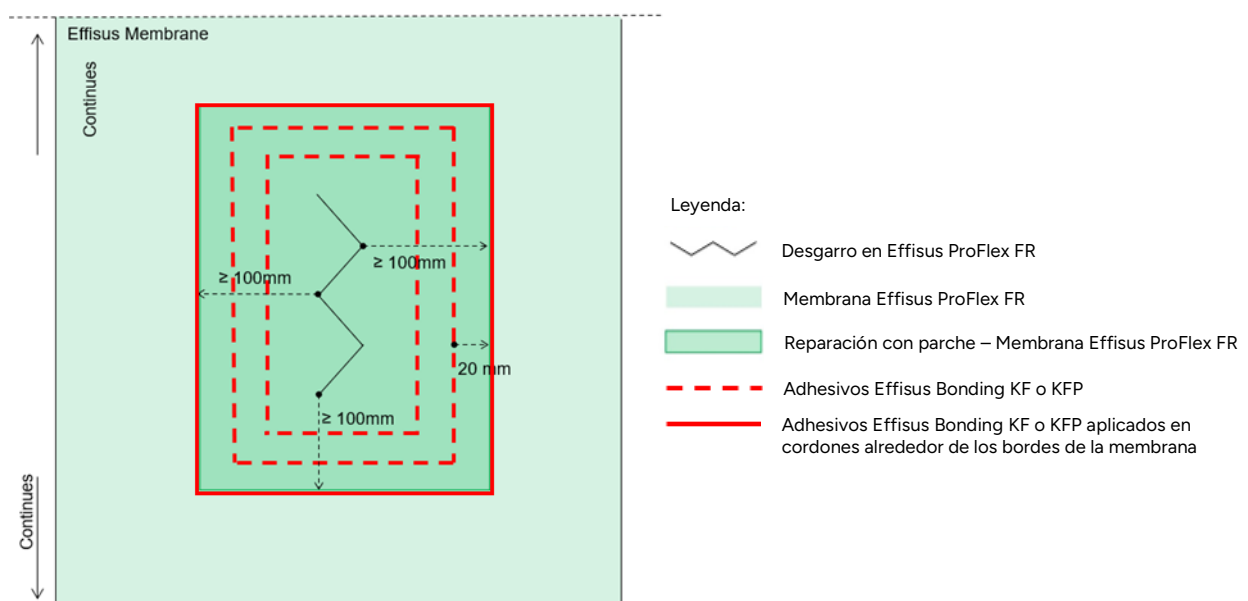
Effisus Membrane

Continues

≥ 100mm

≥ 100mm

20 mm

≥ 100mm

Continues

Leyenda:

Desgarro en Effisus ProFlex FR

Membrana Effisus ProFlex FR

Reparación con parche – Membrana Effisus ProFlex FR

Adhesivos Effisus Bonding KF o KFP

Adhesivos Effisus Bonding KF o KFP aplicados en cordones alrededor de los bordes de la membrana